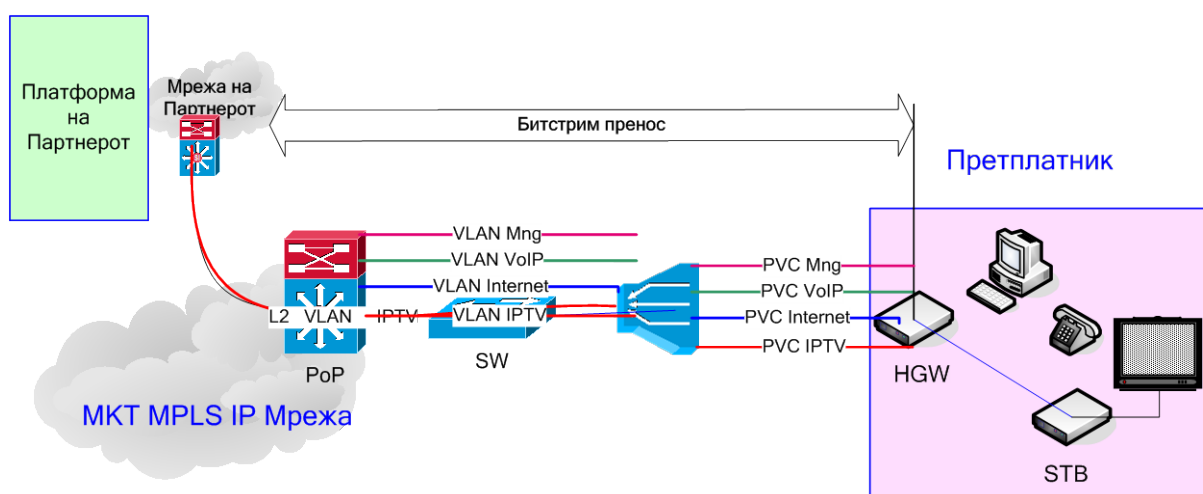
Платформа на Партнерот

Мрежа на Партнерот

Битстрим пренос

Претплатник

VLAN Mng

VLAN VoIP

VLAN Internet

L2 VLAN IPTV

VLAN IPTV

PVC Mng

PVC VoIP

PVC Internet

PVC IPTV

PoP

SW

HGW

STB

MKT MPLS IP Мрежа